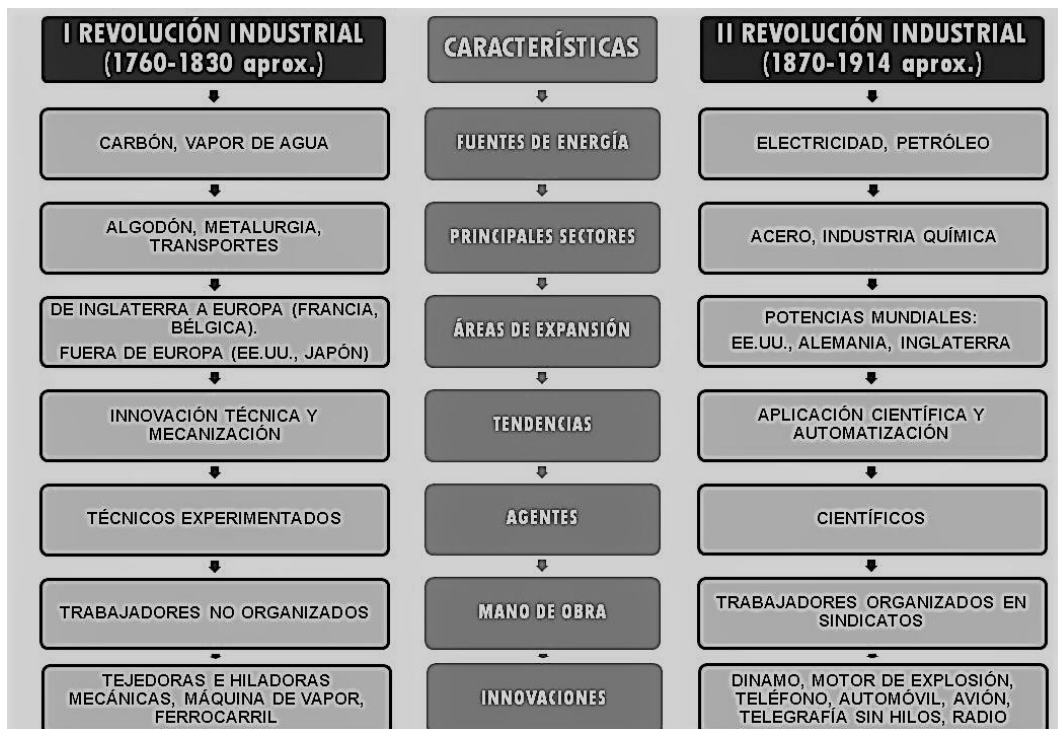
I REVOLUCIÓN INDUSTRIAL (1760-1830 aprox.)

CARBÓN, VAPOR DE AGUA

ALGODÓN, METALURGIA, TRANSPORTES

DE INGLATERRA A EUROPA (FRANCIA, BÉLGICA).
FUERA DE EUROPA (EE.UU., JAPÓN)

INNOVACIÓN TÉCNICA Y MECANIZACIÓN

TÉCNICOS EXPERIMENTADOS

TRABAJADORES NO ORGANIZADOS

TEJEDORAS E HILADORAS MECÁNICAS, MÁQUINA DE VAPOR, FERROCARRIL

CARACTERÍSTICAS

FUENTES DE ENERGÍA

PRINCIPALES SECTORES

ÁREAS DE EXPANSIÓN

TENDENCIAS

AGENTES

MANO DE OBRA

INNOVACIONES

II REVOLUCIÓN INDUSTRIAL (1870-1914 aprox.)

ELECTRICIDAD, PETRÓLEO

ACERO, INDUSTRIA QUÍMICA

POTENCIAS MUNDIALES:
EE.UU., ALEMANIA, INGLATERRA

APLICACIÓN CIENTÍFICA Y AUTOMATIZACIÓN

CIENTÍFICOS

TRABAJADORES ORGANIZADOS EN SINDICATOS

DINAMO, MOTOR DE EXPLOSIÓN, TELÉFONO, AUTOMÓVIL, AVIÓN, TELEGRAFÍA SIN HILOS, RADIO